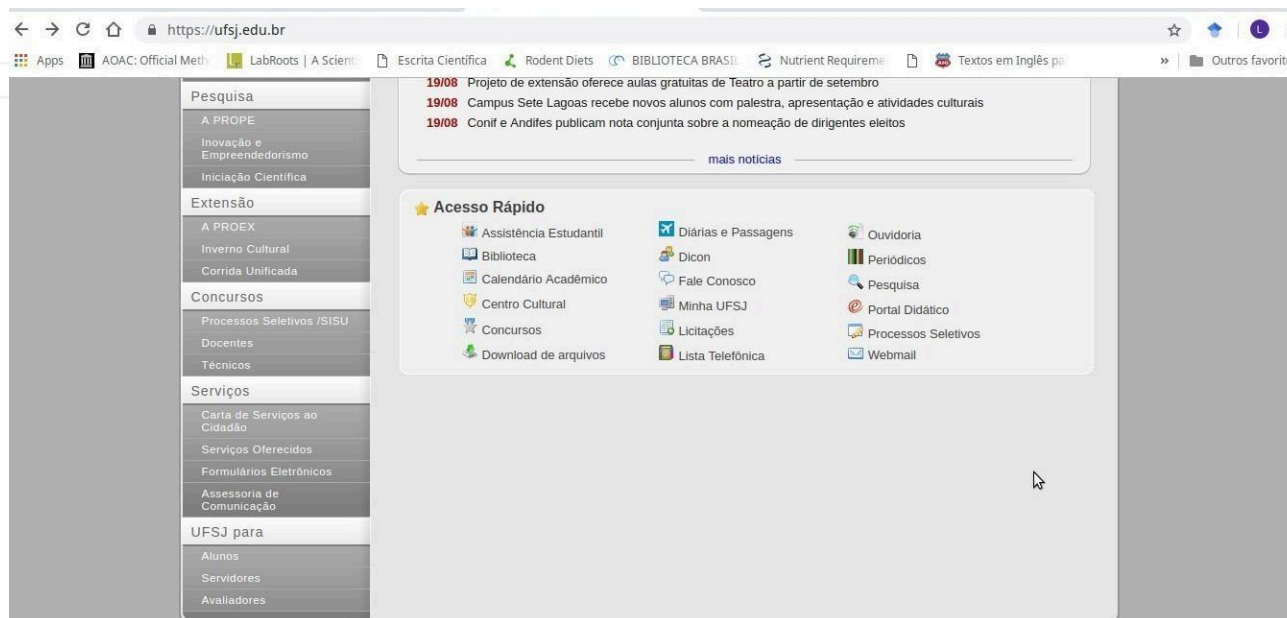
https://ufsj.edu.br

Apps AOAC: Official Meth LabRoots | A Scient Escrita Científica Rodent Diets BIBLIOTECA BRASIL Nutrient Requireme Textos em Inglês pa » Outros favorit

Pesquisa
A PROPE
Inovação e Empreendedorismo
Iniciação Científica
Extensão
A PROEX
Inverno Cultural
Corrida Unificada
Concursos
Processos Seletivos /SISU
Docentes
Técnicos
Serviços
Carta de Serviços ao Cidadão
Serviços Oferecidos
Formulários Eletrônicos
Assessoria de Comunicação
UFSJ para
Alunos
Servidores
Avaliadores

19/08 Projeto de extensão oferece aulas gratuitas de Teatro a partir de setembro
19/08 Campus Sete Lagoas recebe novos alunos com palestra, apresentação e atividades culturais
19/08 Conif e Andifes publicam nota conjunta sobre a nomeação de dirigentes eleitos

mais notícias

Acesso Rápido

Assistência Estudantil
Biblioteca
Calendário Acadêmico
Centro Cultural
Concursos
Download de arquivos

Diárias e Passagens
Dicon
Fale Conosco
Minha UFSJ
Licitações
Lista Telefônica

Ouvidoria
Periódicos
Pesquisa
Portal Didático
Processos Seletivos
Webmail